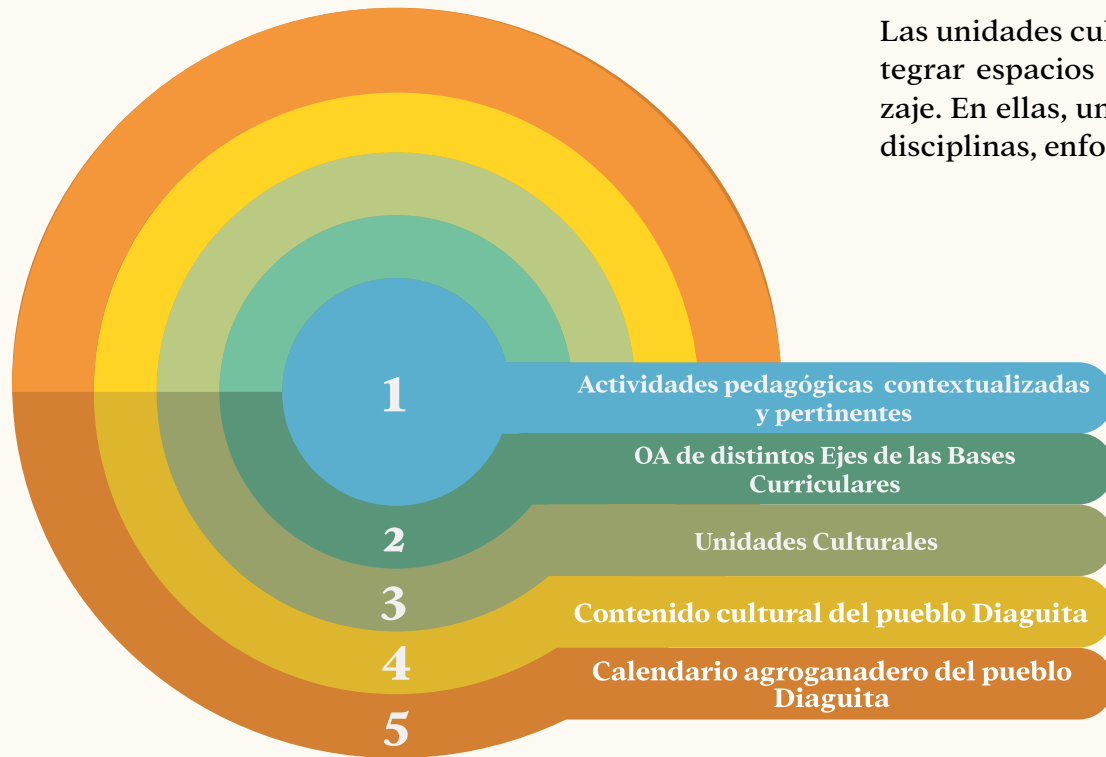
Las unidades cul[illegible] tegrar espacios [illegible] zaje. En ellas, un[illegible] disciplinas, enfo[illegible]

1 Actividades pedagógicas contextualizadas y pertinentes

OA de distintos Ejes de las Bases Curriculares

2 Unidades Culturales

3 Contenido cultural del pueblo Diaguita

4 Calendario agroganadero del pueblo Diaguita

5